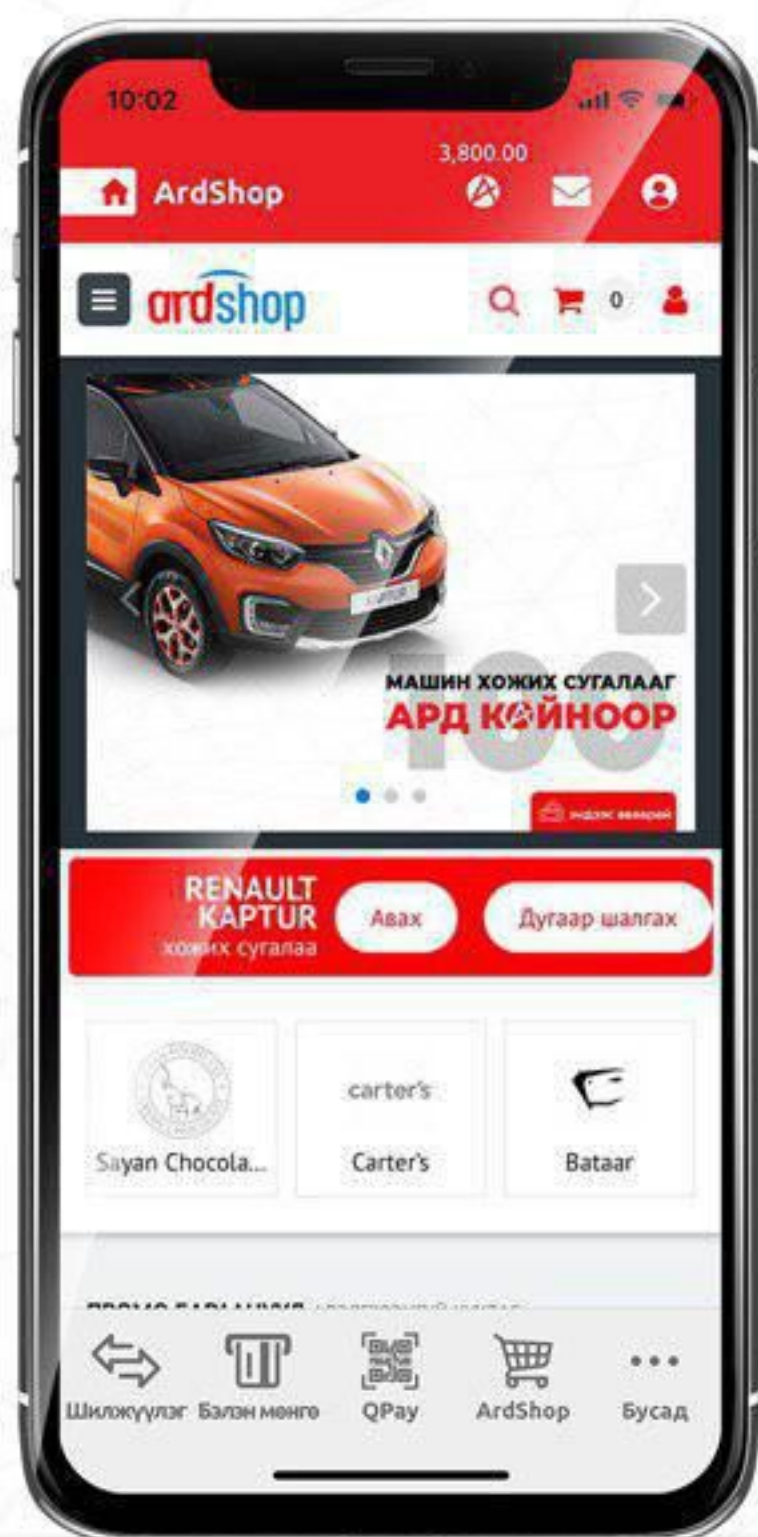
10:02

3,800.00

ArdShop

ardshop

0

МАШИН ХОЖИХ СУГАЛААГ
АРД КОЙНООР
100

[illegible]

RENAULT
KAPTUR
хожих сугалаа

Авах

Дугаар шалгах

carter's

Sayan Chocola...

Carter's

Bataar

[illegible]

Шилжүүлэг

Бэлэн мөнгө

QPay

ArdShop

Бусад